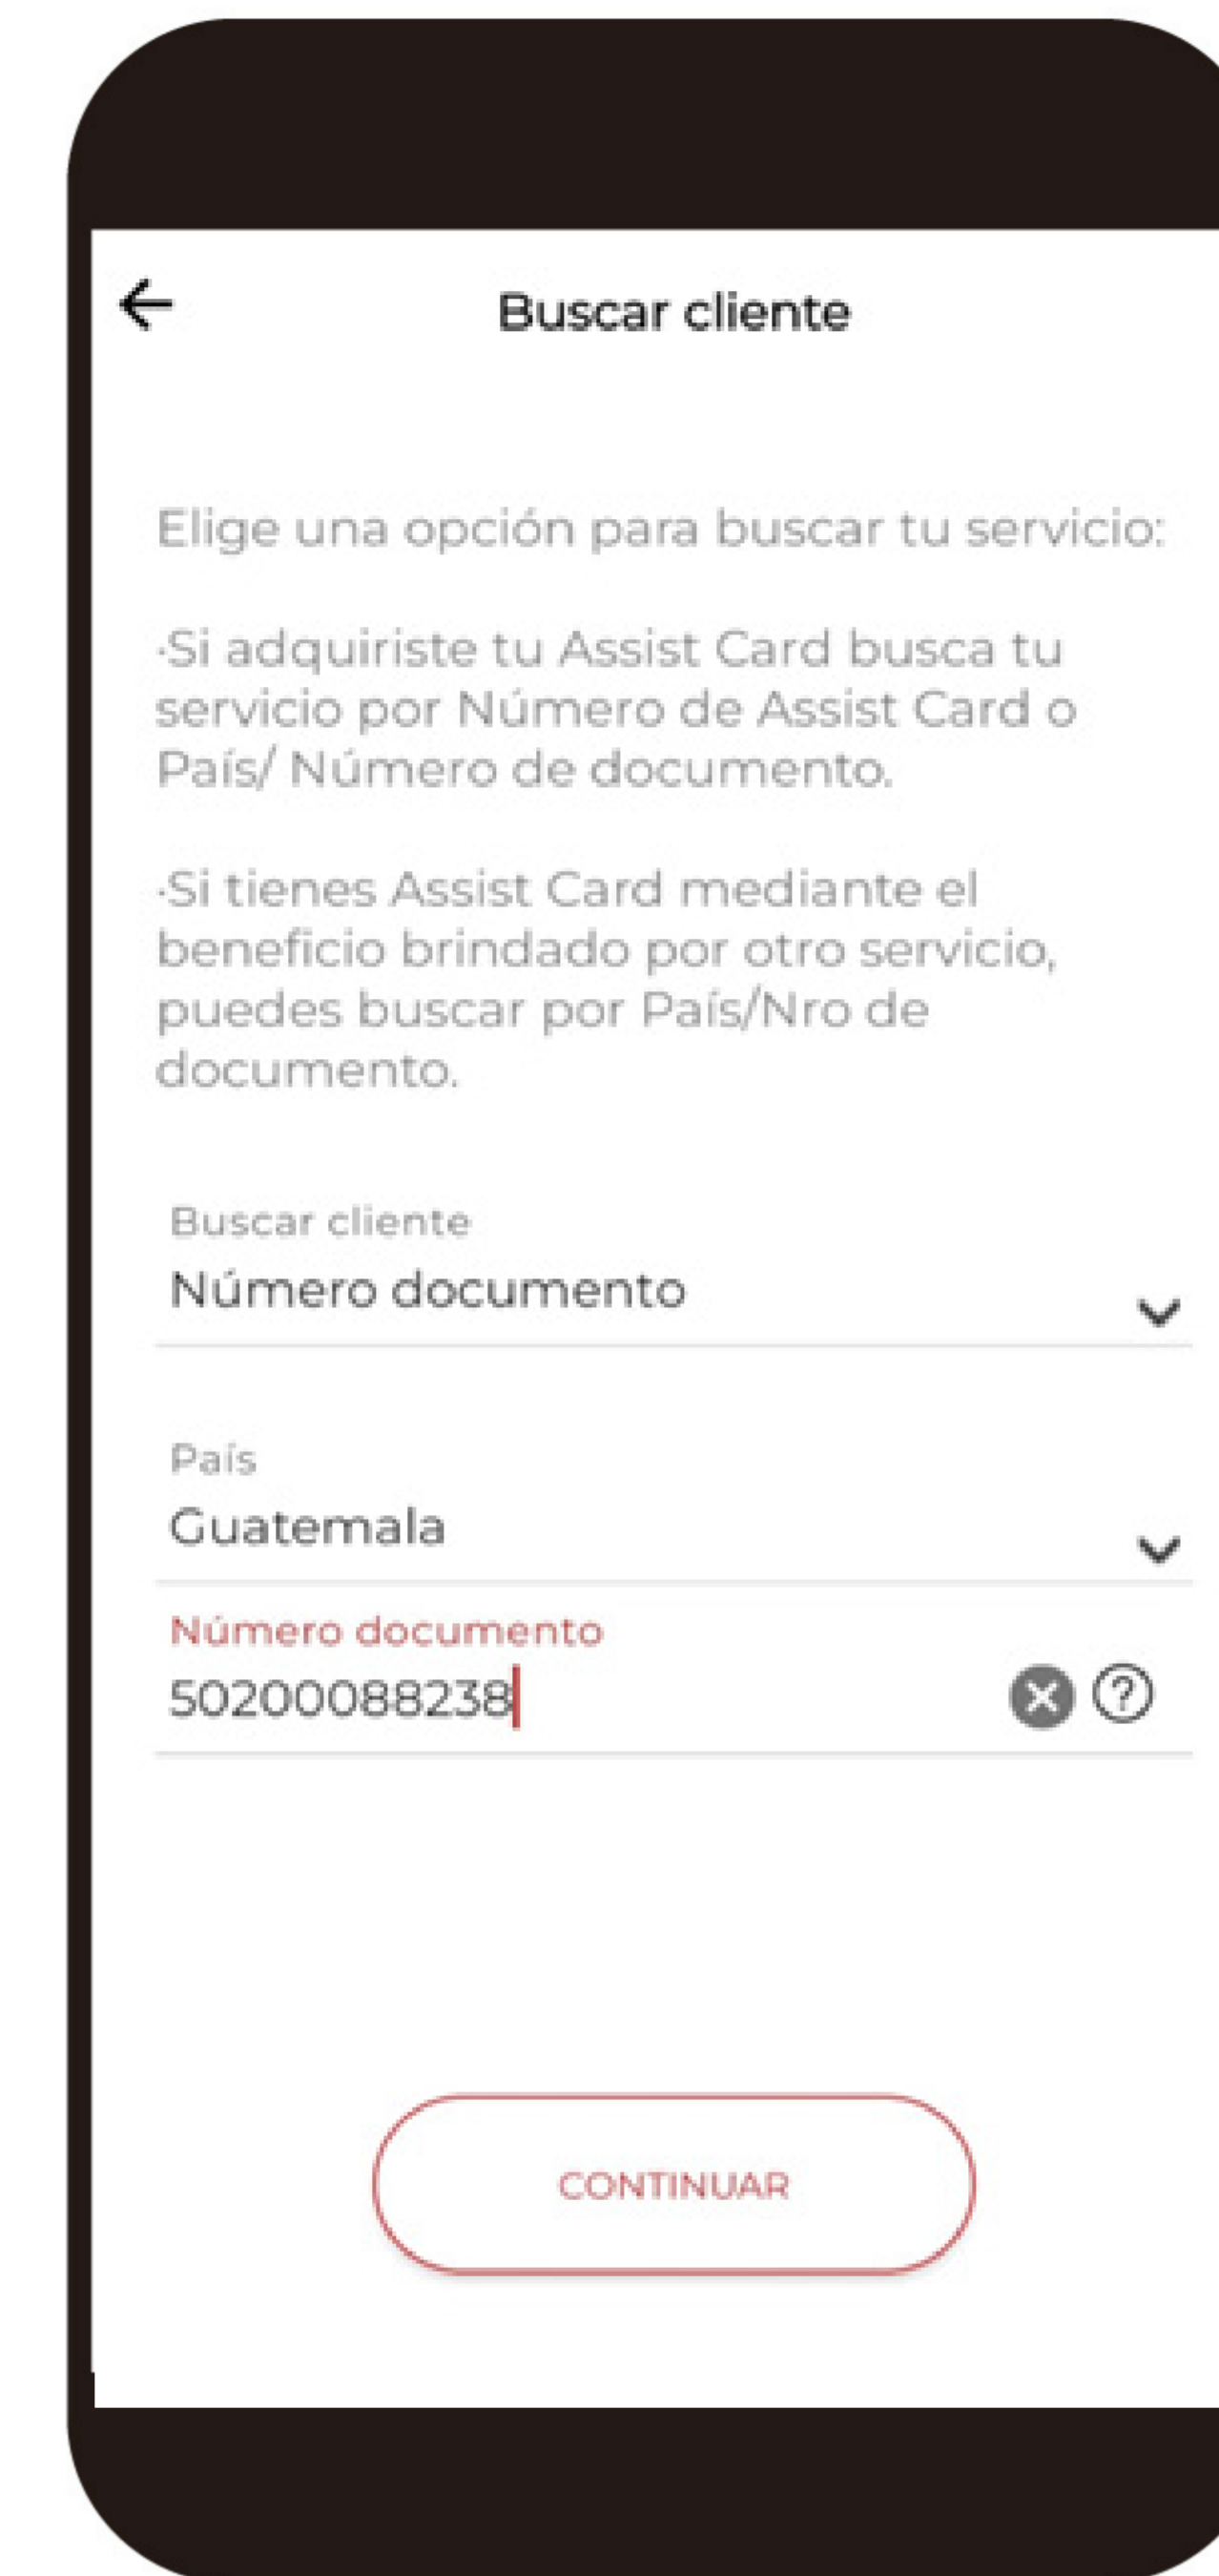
Buscar cliente

Elige una opción para buscar tu servicio:

·Si adquiriste tu Assist Card busca tu servicio por Número de Assist Card o País/ Número de documento.

·Si tienes Assist Card mediante el beneficio brindado por otro servicio, puedes buscar por País/Nro de documento.

Buscar cliente
Número documento

País
Guatemala

Número documento
50200088238

CONTINUAR